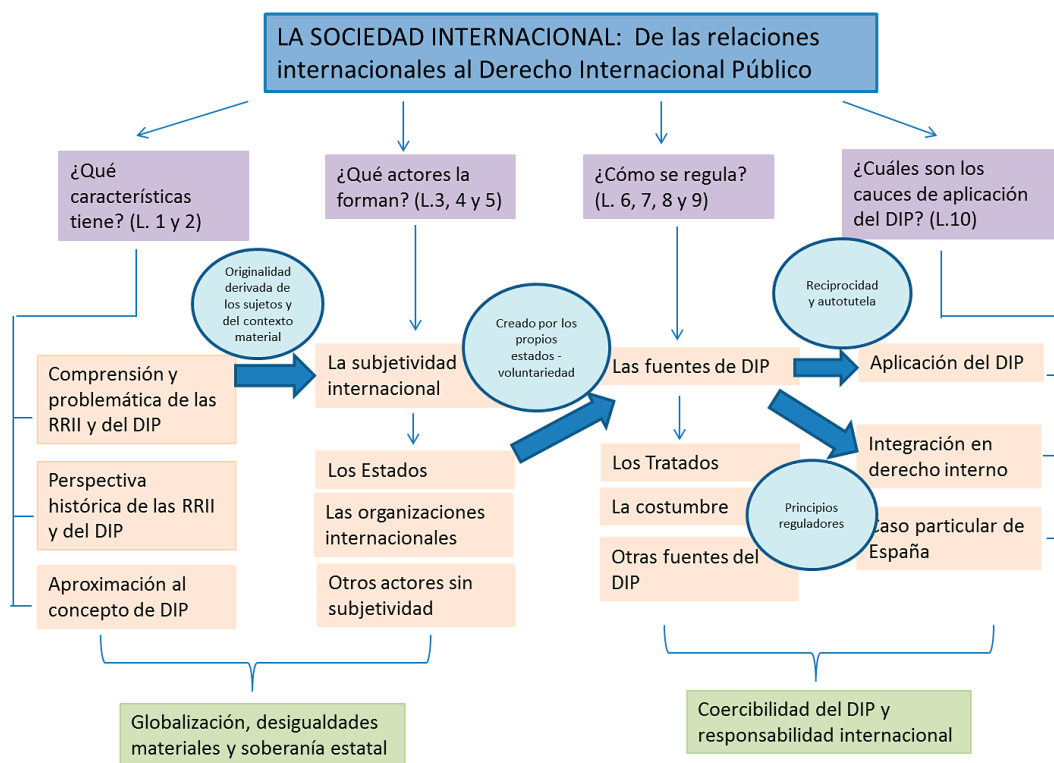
LA SOCIEDAD INTERNACIONAL: De las relaciones internacionales al Derecho Internacional Público

¿Qué características tiene? (L. 1 y 2)

¿Qué actores la forman? (L.3, 4 y 5)

¿Cómo se regula? (L. 6, 7, 8 y 9)

¿Cuáles son los cauces de aplicación del DIP? (L.10)

Originalidad derivada de los sujetos y del contexto material

Reciprocidad y autotutela

Creado por los propios estados - voluntariedad

Comprensión y problemática de las RRII y del DIP

Perspectiva histórica de las RRII y del DIP

Aproximación al concepto de DIP

La subjetividad internacional

Los Estados

Las organizaciones internacionales

Otros actores sin subjetividad

Las fuentes de DIP

Los Tratados

La costumbre

Otras fuentes del DIP

Principios reguladores

Aplicación del DIP

Integración en derecho interno

Caso particular de España

Globalización, desigualdades materiales y soberanía estatal

Coercibilidad del DIP y responsabilidad internacional